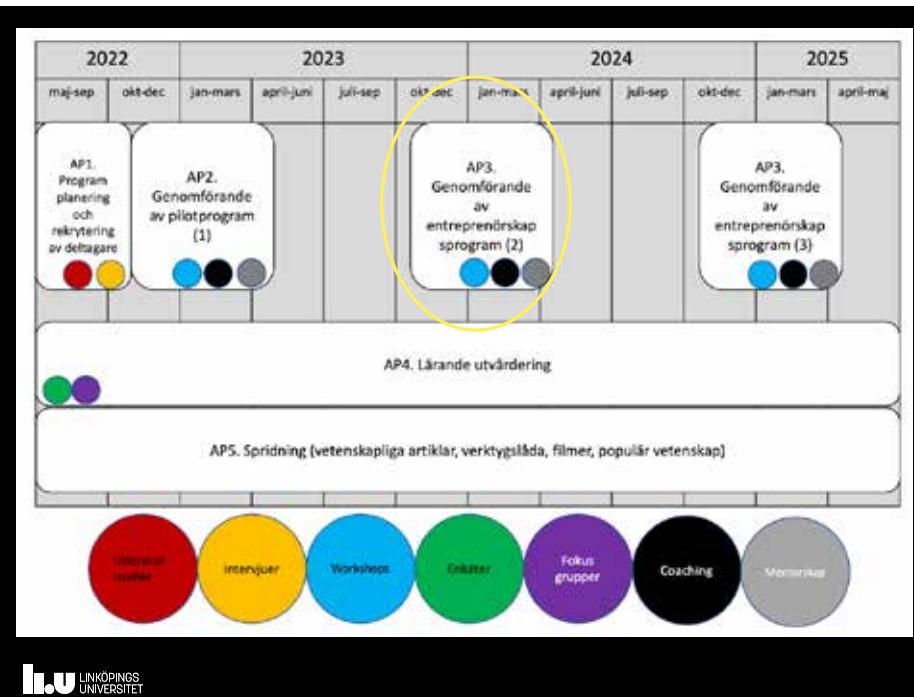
| 2022 | | 2023 | | | | 2024 | | | | 2025 | |
|---|---|---|---|---|---|---|---|---|---|---|---|
| maj-sep | okt-dec | jan-mars | april-juni | juli-sep | okt-dec | jan-mars | april-juni | juli-sep | okt-dec | jan-mars | april-maj |

AP1. Program planering och rekrytering av deltagare

AP2. Genomförande av pilotprogram (1)

AP3. Genomförande av entreprenörskap sprogram (2)

AP3. Genomförande av entreprenörskap sprogram (3)

AP4. Lärande utvärdering

AP5. Spridning (vetenskapliga artiklar, verktygslåda, filmer, populär vetenskap)

Litteratur studier

Intervjuer

Workshops

Enkäter

Fokus grupper

Coaching

Mentorskap

LINKÖPINGS UNIVERSITET